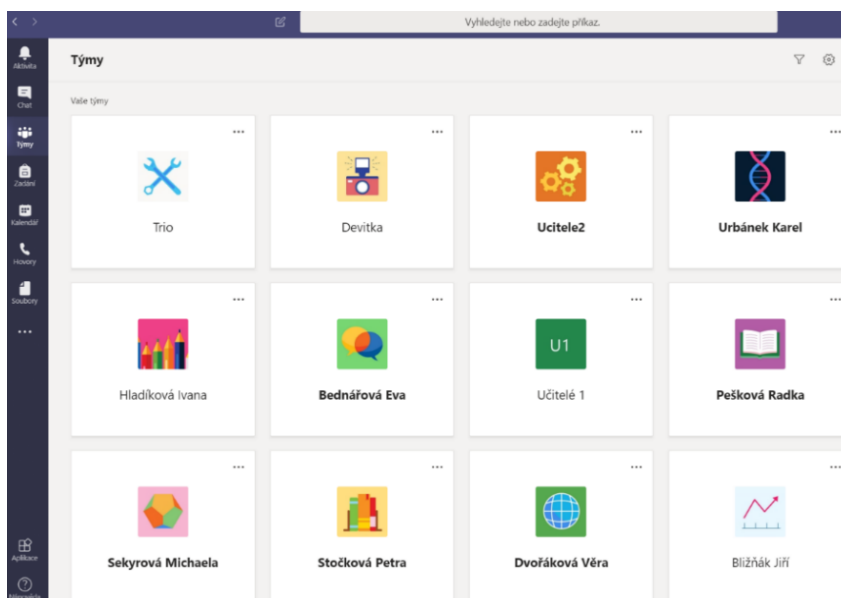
Vyhledejte nebo zadejte příkaz.

Aktivita
Chat
Týmy
Zadání
Kalendář
Hovory
Soubory
...
Aplikace
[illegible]

Týmy

Vaše týmy

...
Trio

...
Devitka

...
Ucitele2

...
Urbánek Karel

...
Hladíková Ivana

...
Bednářová Eva

...
U1
Učitelé 1

...
Pešková Radka

...
Sekyrová Michaela

...
Stočková Petra

...
Dvořáková Věra

...
Bližňák Jiří